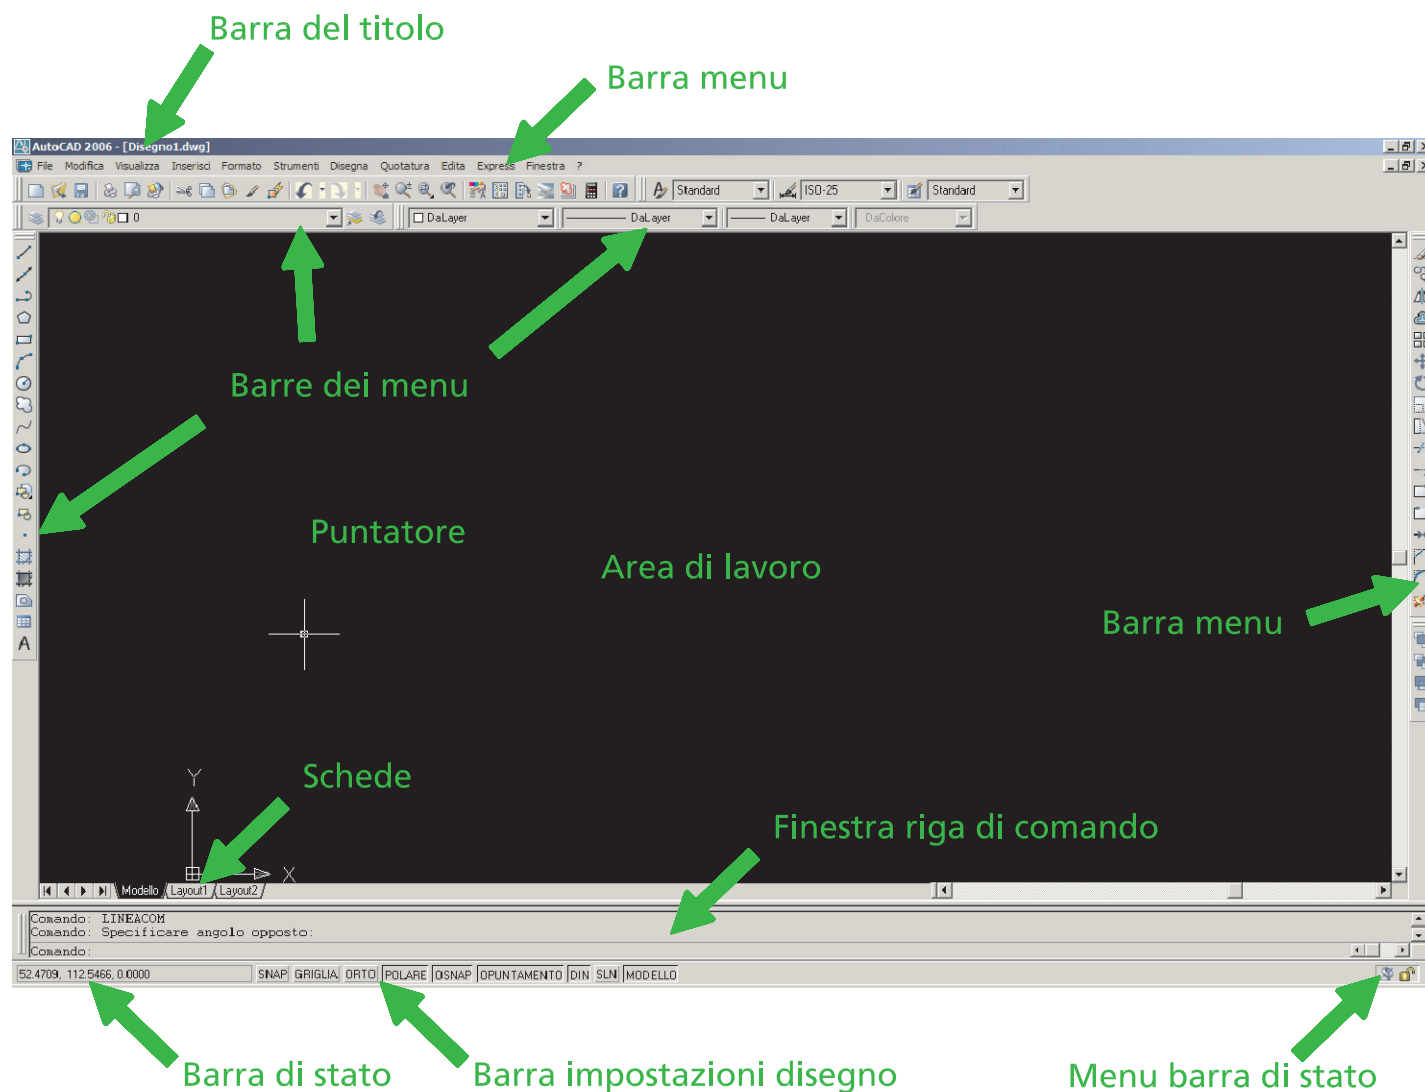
Barra del titolo

Barra menu

AutoCAD 2006 - [Disegno1.dwg]

File Modifica Visualizza Inserisci Formato Strumenti Disegna Quotatura Edita Express Finestra ?

Standard ISO-25 Standard

0 DaLayer DaLayer DaLayer DaColore

Barre dei menu

Puntatore

Area di lavoro

Barra menu

Schede

Finestra riga di comando

Y

X

Modello Layout1 Layout2

Comando: LINEACOM
Comando: Specificare angolo opposto:
Comando:

52.4709, 112.5466, 0.0000 SNAP GRIGLIA ORTO POLARE OSNAP OPUNTAMENTO DIN SLN MODELLO

Barra di stato

Barra impostazioni disegno

Menu barra di stato